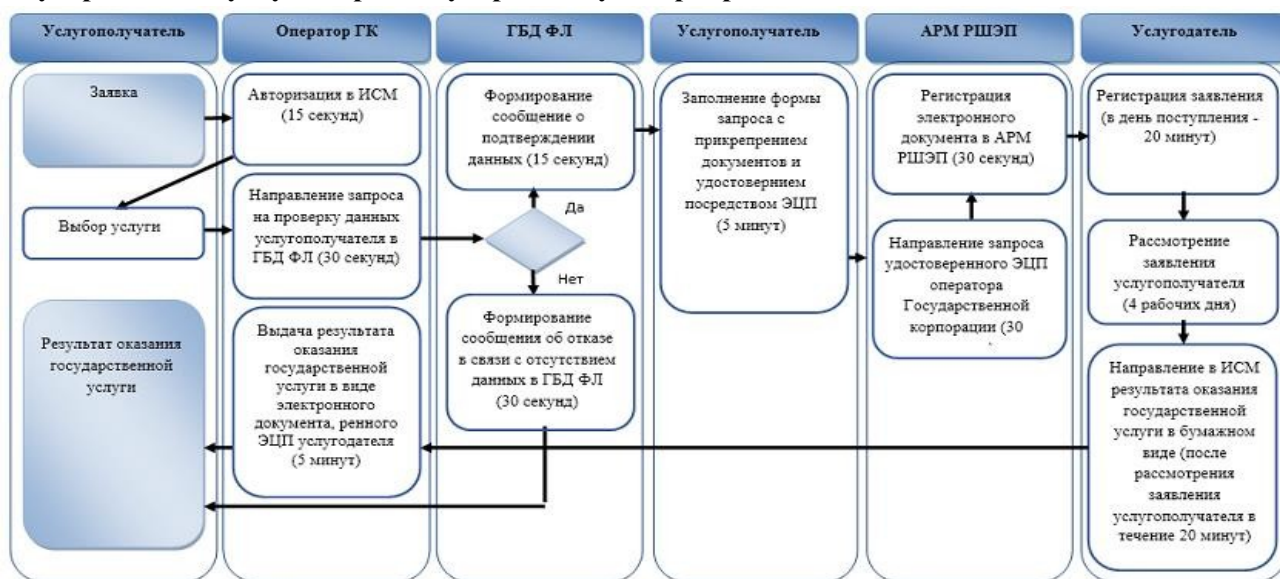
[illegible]

Услугополучатель

Оператор ГК

ГБД ФЛ

Услугополучатель

АРМ РШЭП

Услугодатель

Заявка

Выбор услуги

Результат оказания государственной услуги

Авторизация в ИСМ (15 секунд)

Направление запроса на проверку данных услугополучателя в ГБД ФЛ (30 секунд)

Выдача результата оказания государственной услуги в виде электронного документа, ренного ЭЦП услугодателя (5 минут)

Формирование сообщение о подтверждении данных (15 секунд)

Да

Нет

Формирование сообщения об отказе в связи с отсутствием данных в ГБД ФЛ (30 секунд)

Заполнение формы запроса с прикрепрением документов и удостоверием посредством ЭЦП (5 минут)

Регистрация электронного документа в АРМ РШЭП (30 секунд)

Направление запроса удостоверенного ЭЦП оператора Государственной корпорации (30

Регистрация заявления (в день поступления - 20 минут)

Рассмотрение заявления услугополучателя (4 рабочих дня)

Направление в ИСМ результата оказания государственной услуги в бумажном виде (после рассмотрения заявления услугополучателя в течение 20 минут)